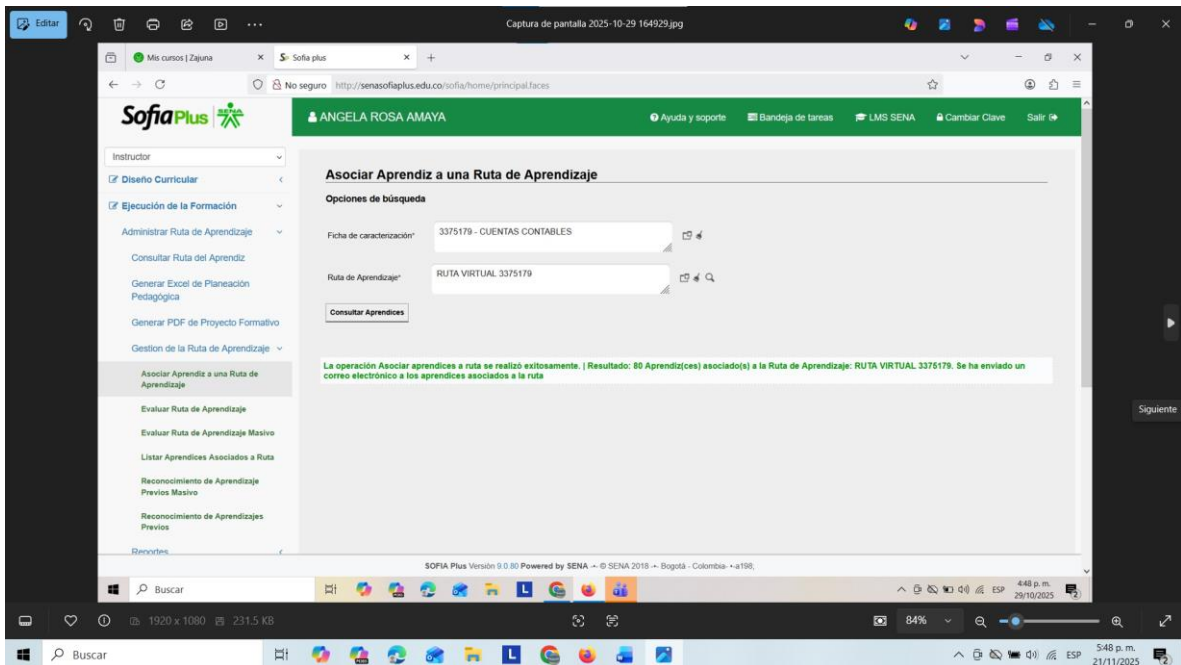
Editar ... Captura de pantalla 2025-10-29 164929.jpg

Mis cursos | Zajuna × Sofia plus × +

No seguro http://senasofiaplus.edu.co/sofia/home/principal.faces

SofiaPlus SENA

ANGELA ROSA AMAYA  Ayuda y soporte  Bandeja de tareas  LMS SENA  Cambiar Clave  Salir

Instructor
Diseño Curricular
Ejecución de la Formación
Administrar Ruta de Aprendizaje
Consultar Ruta del Aprendiz
Generar Excel de Planeación Pedagógica
Generar PDF de Proyecto Formativo
Gestion de la Ruta de Aprendizaje
Asociar Aprendiz a una Ruta de Aprendizaje
Evaluar Ruta de Aprendizaje
Evaluar Ruta de Aprendizaje Masivo
Listar Aprendices Asociados a Ruta
Reconocimiento de Aprendizaje Previos Masivo
Reconocimiento de Aprendizajes Previos
Reportes

Asociar Aprendiz a una Ruta de Aprendizaje

Opciones de búsqueda

Ficha de caracterización* 3375179 - CUENTAS CONTABLES

Ruta de Aprendizaje* RUTA VIRTUAL 3375179

Consultar Aprendices

La operación Asociar aprendices a ruta se realizó exitosamente. | Resultado: 80 Aprendiz(ces) asociado(s) a la Ruta de Aprendizaje: RUTA VIRTUAL 3375179. Se ha enviado un correo electrónico a los aprendices asociados a la ruta

SOFIA Plus Versión 9.0.80 Powered by SENA - © SENA 2018 - Bogotá - Colombia- -a198;

Siguiente

Buscar  ESP 4:48 p. m. 29/10/2025

1920 x 1080  231.5 KB  84%

Buscar  ESP 5:48 p. m. 21/11/2025